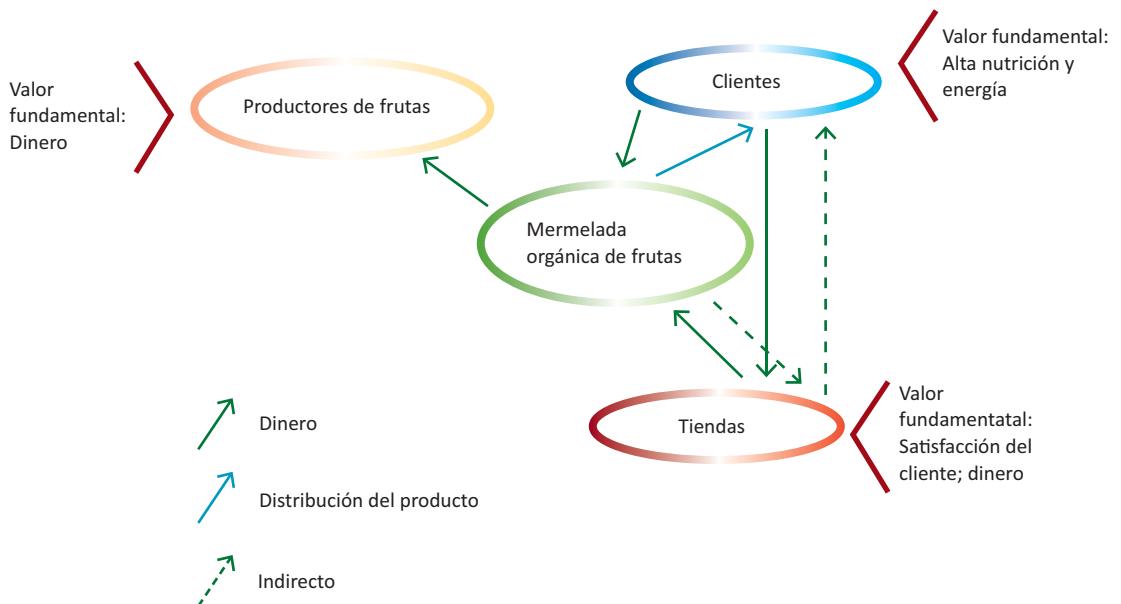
Valor fundamental: Dinero

Productores de frutas

Clientes

Valor fundamental: Alta nutrición y energía

Mermelada orgánica de frutas

Tiendas

Valor fundamentatal: Satisfacción del cliente; dinero

Dinero

Distribución del producto

Indirecto